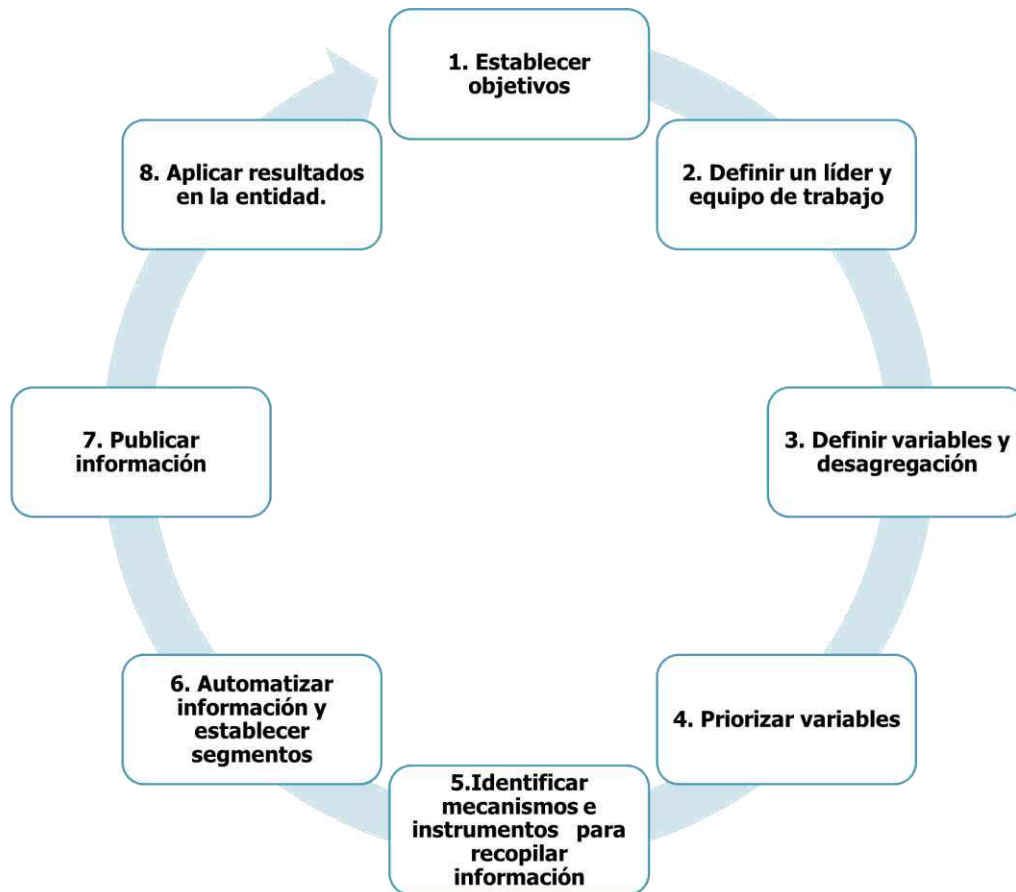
1. Establecer objetivos

2. Definir un líder y equipo de trabajo

3. Definir variables y desagregación

4. Priorizar variables

5.Identificar mecanismos e instrumentos para recopilar información

6. Automatizar información y establecer segmentos

7. Publicar información

8. Aplicar resultados en la entidad.